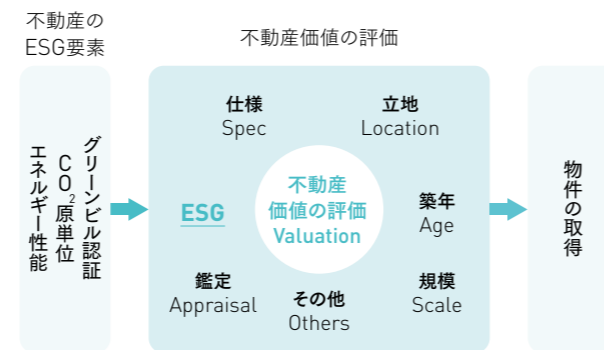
不動産の
ESG要素

エネルギー性能
CO$_2$原単位
グリーンビル認証

不動産価値の評価

仕様
Spec

立地
Location

ESG

不動産
価値の評価
Valuation

築年
Age

鑑定
Appraisal

その他
Others

規模
Scale

物件の取得